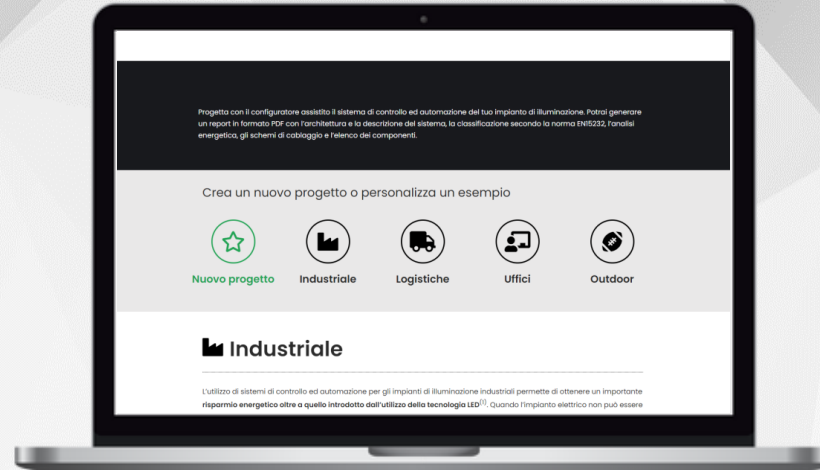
Progetta con il configuratore assistito il sistema di controllo ed automazione del tuo impianto di illuminazione. Potrai generare un report in formato PDF con l'architettura e la descrizione del sistema, la classificazione secondo la norma EN15232, l'analisi energetica, gli schemi di cablaggio e l'elenco dei componenti.

Crea un nuovo progetto o personalizza un esempio

Nuovo progetto

Industriale

Logistiche

Uffici

Outdoor

Industriale

L'utilizzo di sistemi di controllo ed automazione per gli impianti di illuminazione industriali permette di ottenere un importante risparmio energetico oltre a quello introdotto dall'utilizzo della tecnologia LED$^{(1)}$. Quando l'impianto elettrico non può essere